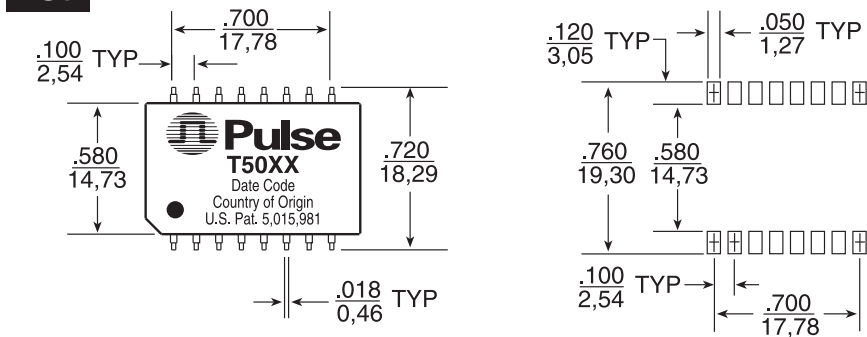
$\frac{.700}{17,78}$

$\frac{.100}{2,54}$ TYP

$\frac{.580}{14,73}$

Pulse
T50XX
Date Code
Country of Origin
U.S. Pat. 5,015,981

$\frac{.720}{18,29}$

$\frac{.018}{0,46}$ TYP

$\frac{.120}{3,05}$ TYP

$\frac{.050}{1,27}$ TYP

$\frac{.760}{19,30}$

$\frac{.580}{14,73}$

$\frac{.100}{2,54}$ TYP

$\frac{.700}{17,78}$